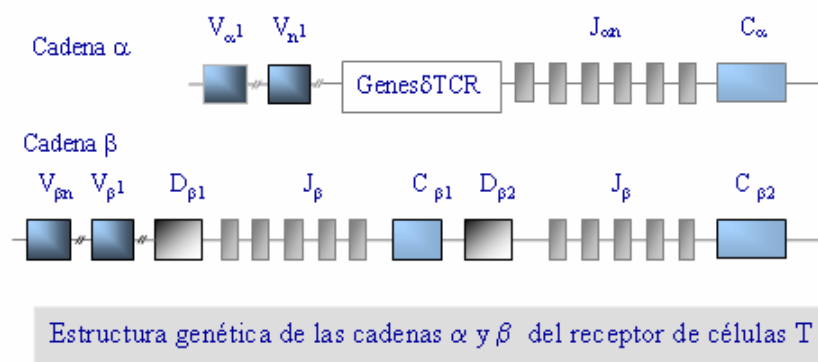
Cadena α

$V_{\alpha}1$ $V_{n}1$ Genes δTCR $J_{\alpha n}$ $C_{\alpha}$

Cadena β

$V_{\beta n}$ $V_{\beta}1$ $D_{\beta 1}$ $J_{\beta}$ $C_{\beta 1}$ $D_{\beta 2}$ $J_{\beta}$ $C_{\beta 2}$

Estructura genética de las cadenas $\alpha$ y $\beta$ del receptor de células T